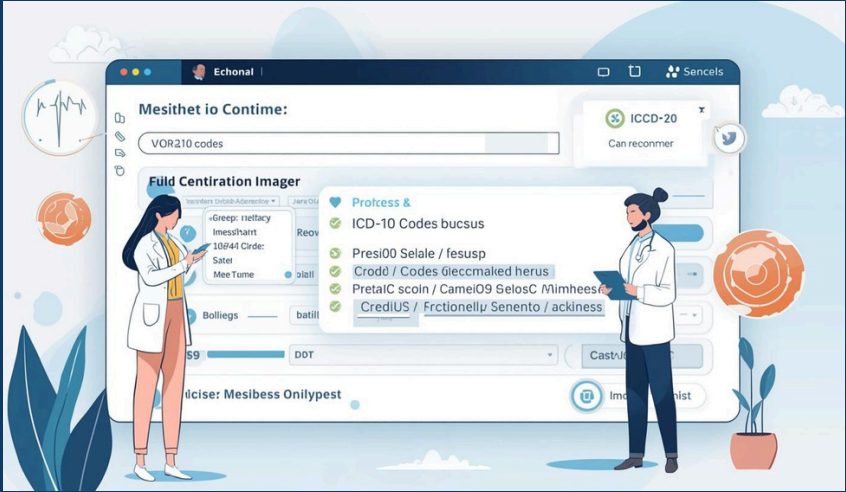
Echonal

Sencels

Mesithet io Contime:

VOR210 codes

ICCD-20

Can reconmer

Fuld Centiration Imager

Greep: Nelfacy
Imesshart
10@44 Cirde:
Satel
Mee Tume

Reov

biall

Profcess &

ICD-10 Codes bucsus

Presi00 Selale / fesusp

Crod0 / Codes Gleccmaked herus

PretalC scoin / Cameio9 SelosC Mimhees

CrediUS / Frctionelly Senento / ackiness

Bolliegs

batil

DDT

Cast

icise: Mesibess Onilypest

Im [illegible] nist